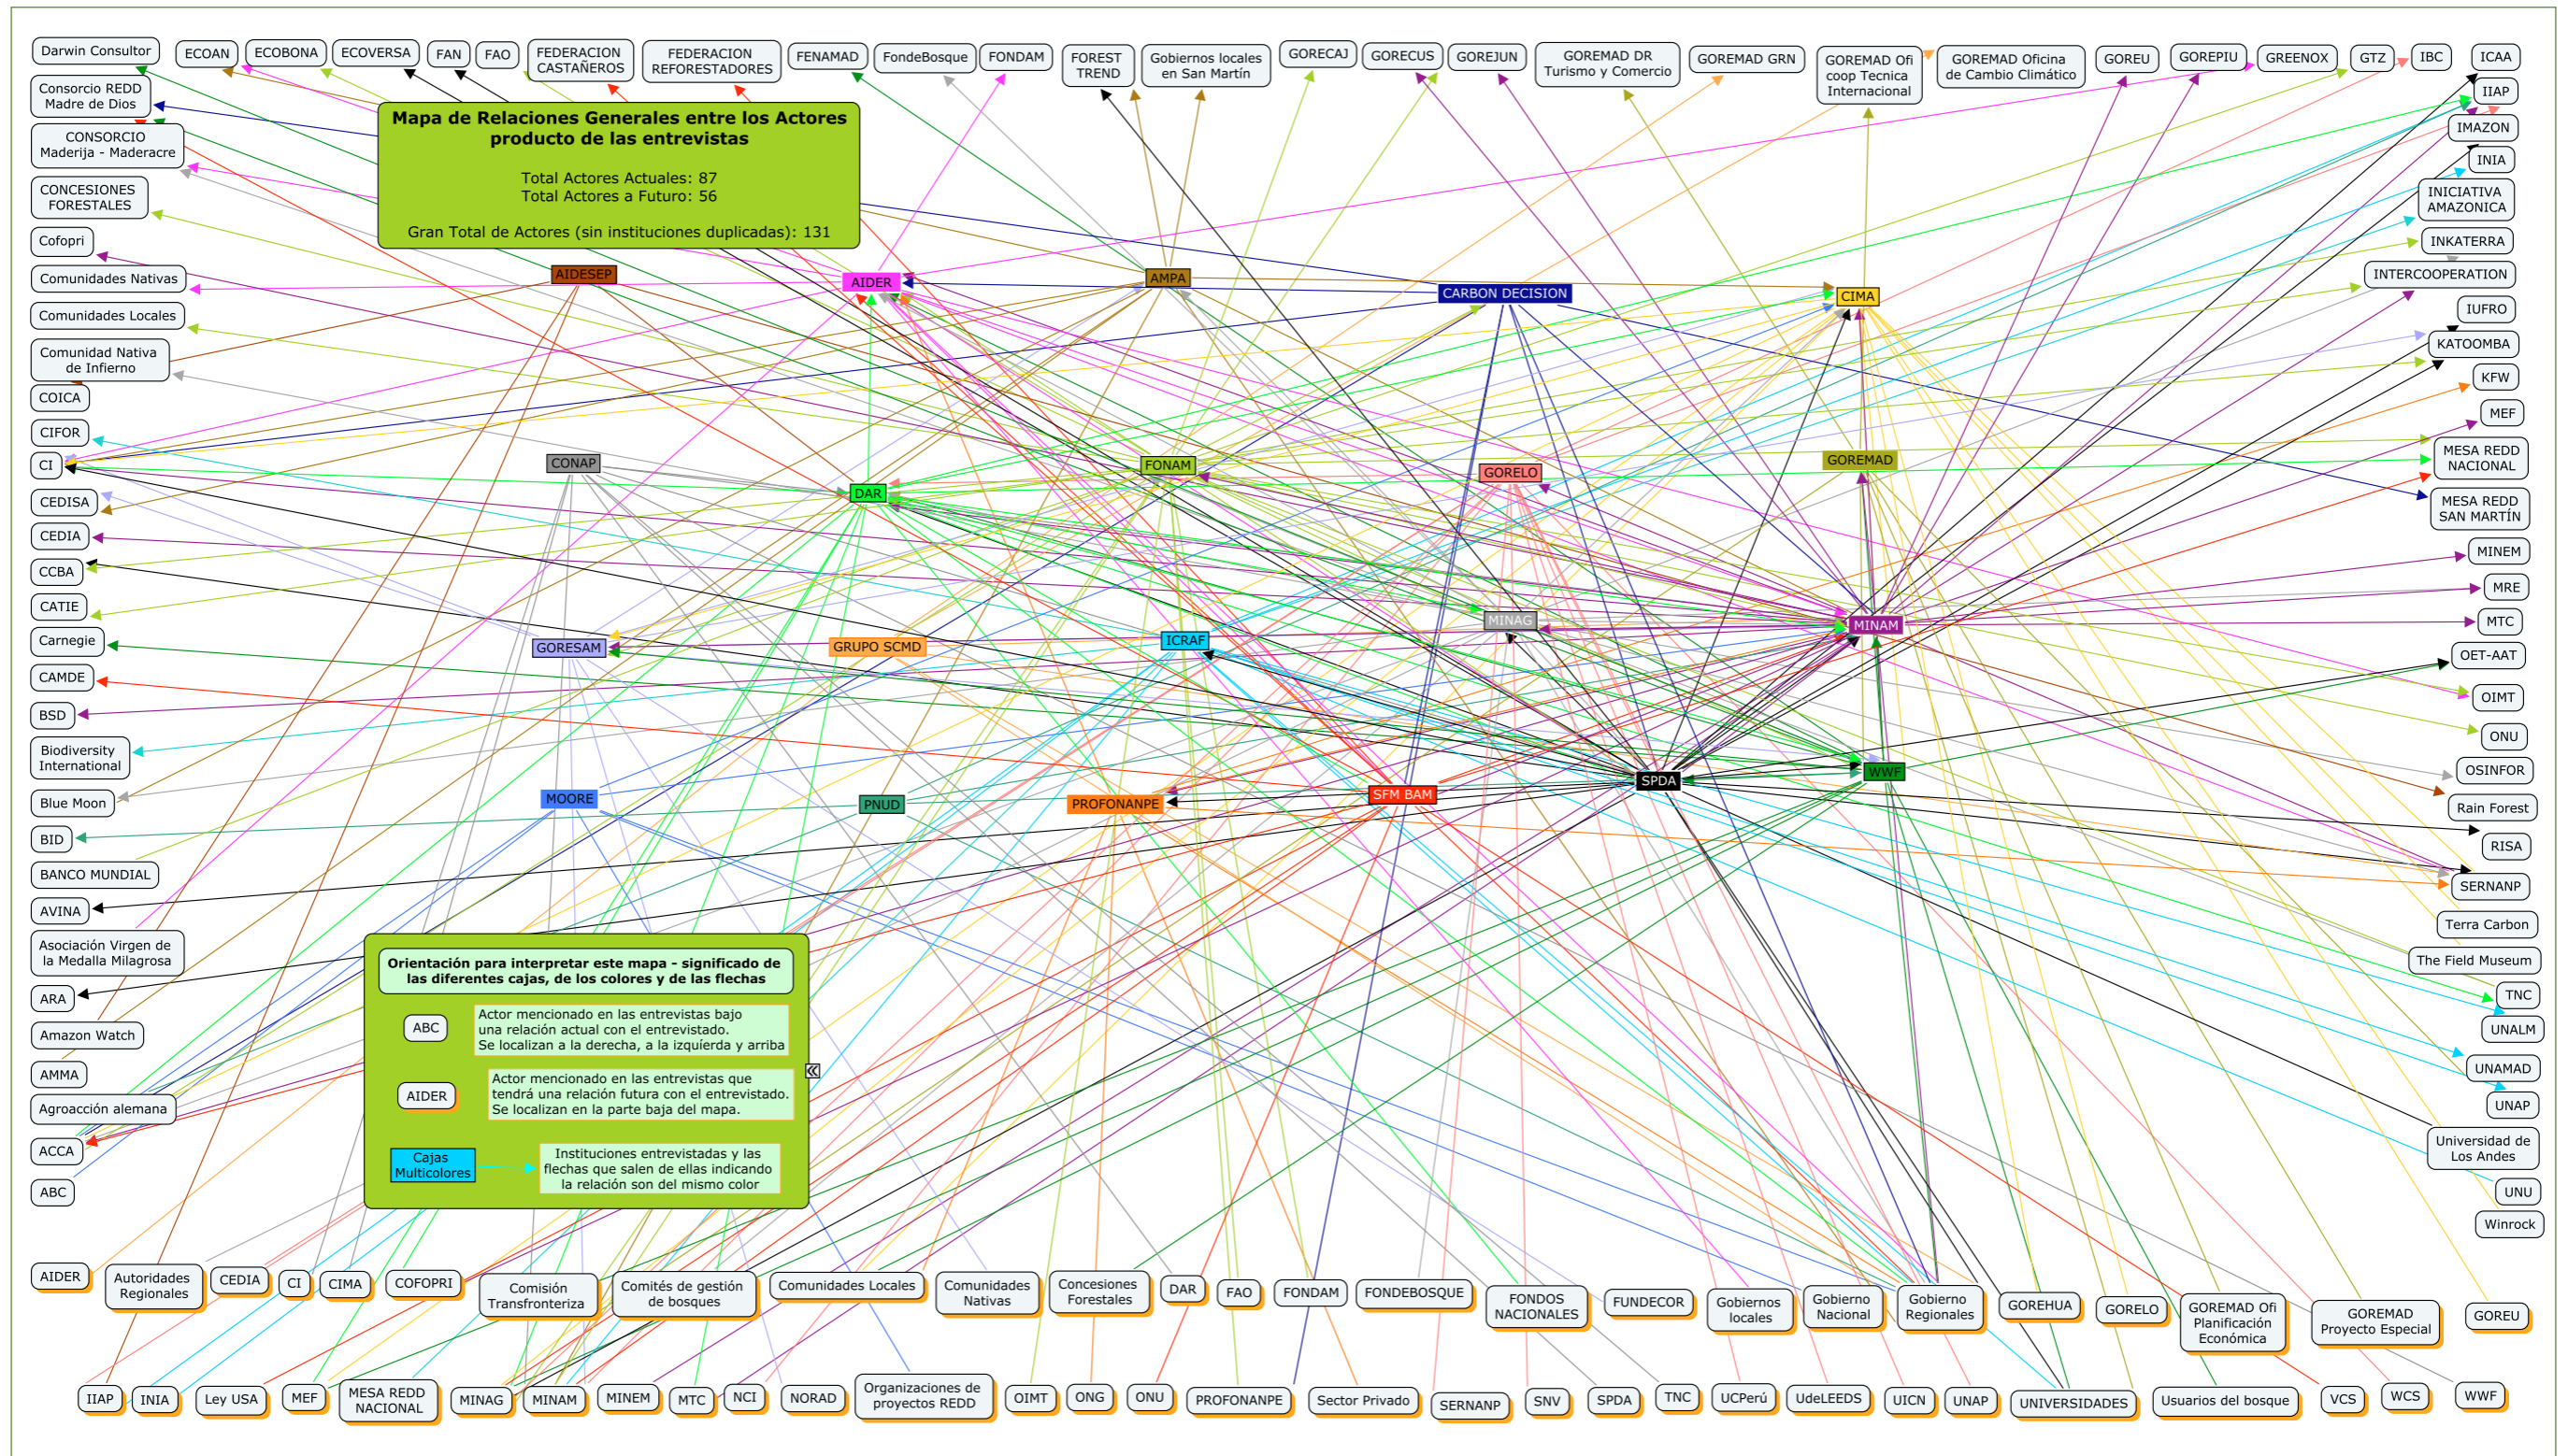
Mapa de Relaciones Generales entre los Actores producto de las entrevistas

Total Actores Actuales: 87
Total Actores a Futuro: 56

Gran Total de Actores (sin instituciones duplicadas): 131

Darwin Consultor
ECOAN
ECOBONA
ECOVERSA
FAN
FAO
FEDERACION CASTAÑEROS
FEDERACION REFORESTADORES
FENAMAD
FondeBosque
FONDAM
FOREST TREND
Gobiernos locales en San Martín
GORECAJ
GORECUS
GOREJUN
GOREMAD DR Turismo y Comercio
GOREMAD GRN
GOREMAD Ofi coop Tecnica Internacional
GOREMAD Oficina de Cambio Climático
GOREU
GOREPIU
GREENOX
GTZ
IBC
ICAA

Consorcio REDD Madre de Dios
CONSORCIO Maderija - Maderacre
CONCESIONES FORESTALES
Cofopri
Comunidades Nativas
Comunidades Locales
Comunidad Nativa de Infierno
COICA
CIFOR
CI
CEDISA
CEDIA
CCBA
CATIE
Carnegie
CAMDE
BSD
Biodiversity International
Blue Moon
BID
BANCO MUNDIAL
AVINA
Asociación Virgen de la Medalla Milagrosa
ARA
Amazon Watch
AMMA
Agroacción alemana
ACCA
ABC

IIAP
IMAZON
INIA
INICIATIVA AMAZONICA
INKATERRA
INTERCOOPERATION
IUFRO
KATOOMBA
KFW
MEF
MESA REDD NACIONAL
MESA REDD SAN MARTÍN
MINEM
MRE
MTC
OET-AAT
OIMT
ONU
OSINFOR
Rain Forest
RISA
SERNANP
Terra Carbon
The Field Museum
TNC
UNALM
UNAMAD
UNAP
Universidad de Los Andes
UNU
Winrock

AIDESEP
AIDER
AMPA
CARBON DECISION
CIMA
CONAP
FONAM
GORELO
GOREMAD
DAR
MINAG
MINAM
GORESAM
GRUPO SCMD
ICRAF
MOORE
PNUD
PROFONANPE
SFM BAM
SPDA
WWF

Orientación para interpretar este mapa - significado de las diferentes cajas, de los colores y de las flechas

ABC
Actor mencionado en las entrevistas bajo una relación actual con el entrevistado. Se localizan a la derecha, a la izquierda y arriba

AIDER
Actor mencionado en las entrevistas que tendrá una relación futura con el entrevistado. Se localizan en la parte baja del mapa.

Cajas Multicolores
Instituciones entrevistadas y las flechas que salen de ellas indicando la relación son del mismo color

AIDER
Autoridades Regionales
CEDIA
CI
CIMA
COFOPRI
Comisión Transfronteriza
Comités de gestión de bosques
Comunidades Locales
Comunidades Nativas
Concesiones Forestales
DAR
FAO
FONDAM
FONDEBOSQUE
FONDOS NACIONALES
FUNDECOR
Gobiernos locales
Gobierno Nacional
Gobierno Regionales
GOREHUA
GORELO
GOREMAD Ofi Planificación Económica
GOREMAD Proyecto Especial
GOREU

IIAP
INIA
Ley USA
MEF
MESA REDD NACIONAL
MINAG
MINAM
MINEM
MTC
NCI
NORAD
Organizaciones de proyectos REDD
OIMT
ONG
ONU
PROFONANPE
Sector Privado
SERNANP
SNV
SPDA
TNC
UCPerú
UdeLEEDS
UICN
UNAP
UNIVERSIDADES
Usuarios del bosque
VCS
WCS
WWF